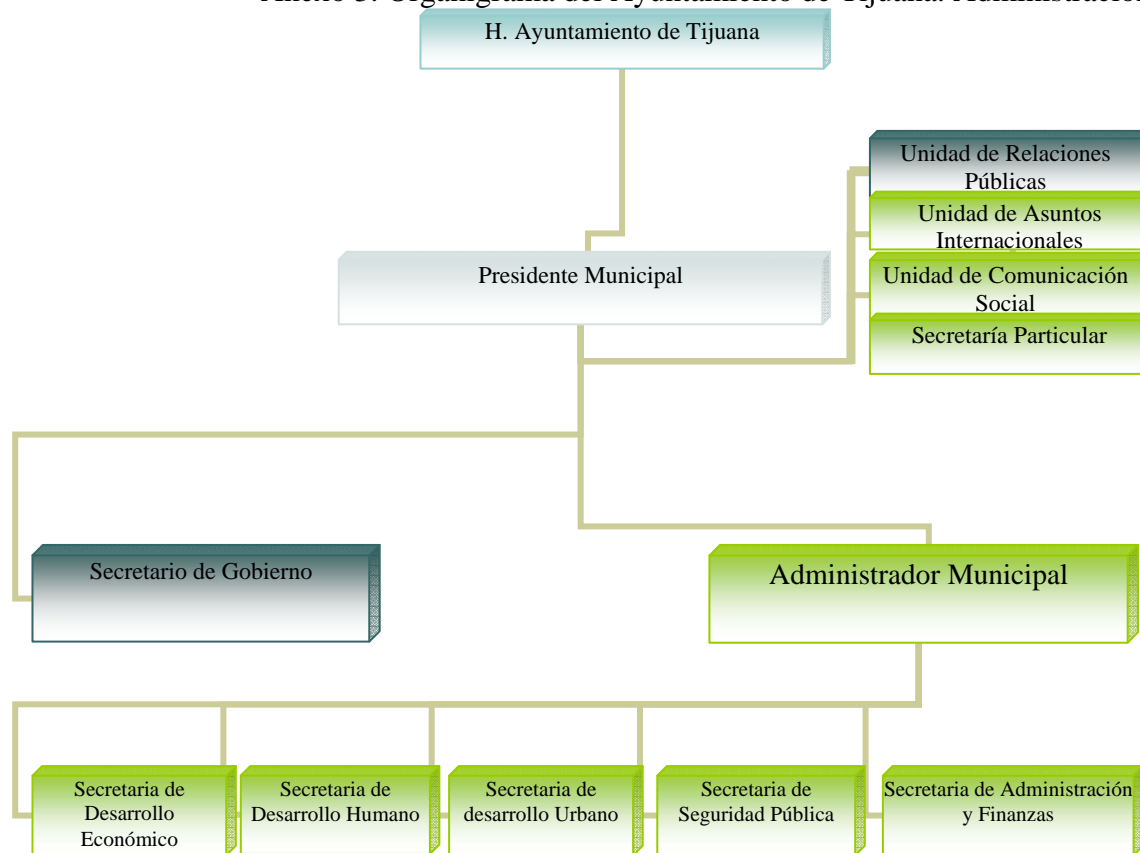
Anexo 3. Organigrama del Ayuntamiento de Tijuana Administració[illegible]

H. Ayuntamiento de Tijuana

Unidad de Relaciones Públicas

Unidad de Asuntos Internacionales

Presidente Municipal

Unidad de Comunicación Social

Secretaría Particular

Secretario de Gobierno

Administrador Municipal

Secretaria de Desarrollo Económico

Secretaria de Desarrollo Humano

Secretaria de desarrollo Urbano

Secretaria de Seguridad Pública

Secretaria de Administración y Finanzas